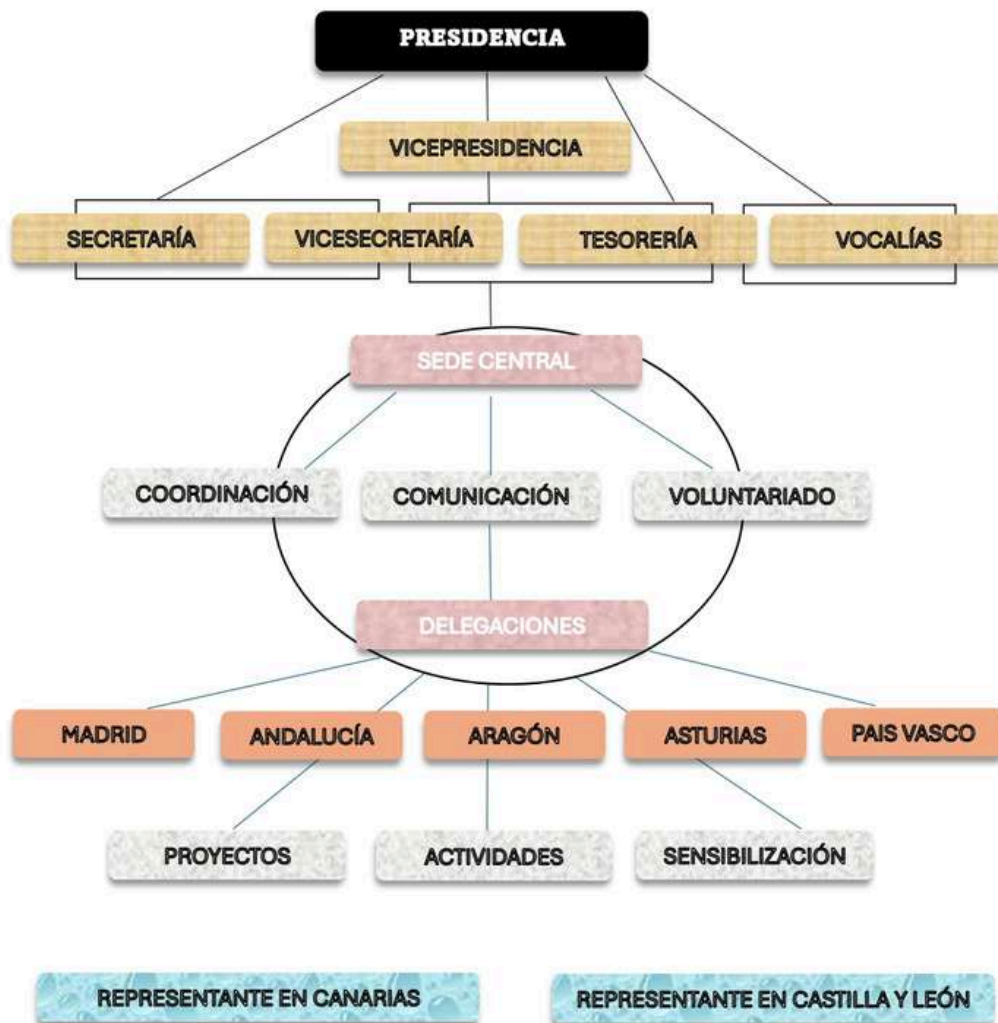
PRESIDENCIA

VICEPRESIDENCIA

SECRETARÍA

VICESECRETARÍA

TESORERÍA

VOCALÍAS

SEDE CENTRAL

COORDINACIÓN

COMUNICACIÓN

VOLUNTARIADO

DELEGACIONES

MADRID

ANDALUCÍA

ARAGÓN

ASTURIAS

PAIS VASCO

PROYECTOS

ACTIVIDADES

SENSIBILIZACIÓN

REPRESENTANTE EN CANARIAS

REPRESENTANTE EN CASTILLA Y LEÓN